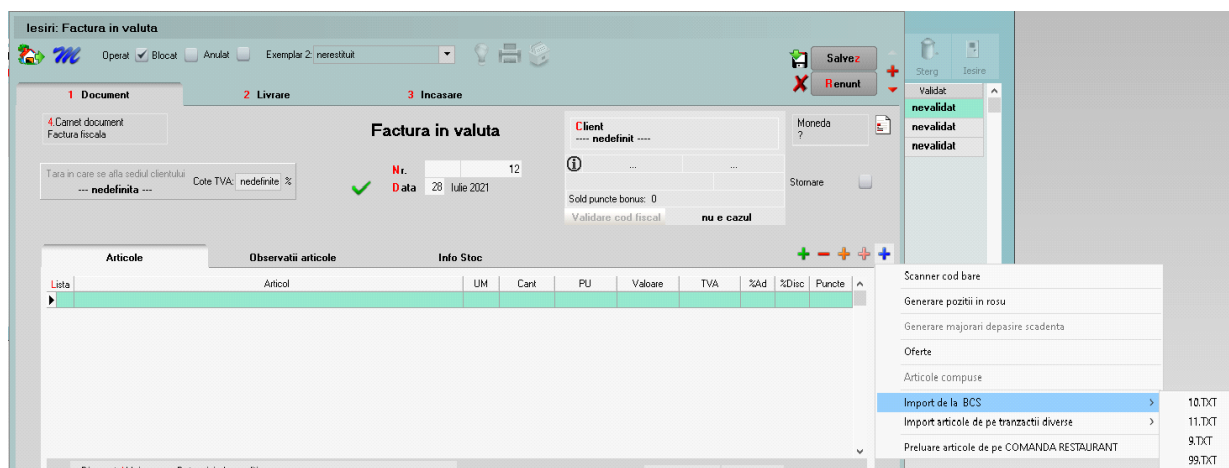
Iesiri: Factura in valuta

Operat Blocat Anulat Exemplar 2: nerestituit

Salvez
Renunt

Sterg Iesire

1 Document
2 Livrare
3 Incasare

4.Carnet document
Factura fiscala

Factura in valuta

Client
---- nedefinit ----

Moneda
?

Validat
nevalidat
nevalidat
nevalidat

Tara in care se afla sediul clientului
--- nedefinita ---

Cote TVA: nedefinite %

Nr. 12
Data 28 Iulie 2021

...
...

Stornare

Sold puncte bonus: 0
Validare cod fiscal nu e cazul

Articole
Observatii articole
Info Stoc

| Lista | Articol | UM | Cant | PU | Valoare | TVA | %Ad | %Disc | Puncte |
|---|---|---|---|---|---|---|---|---|---|
| | | | | | | | | | |

Scanner cod bare
Generare pozitii in rosu
Generare majorari depasire scadenta
Oferte
Articole compuse
Import de la BCS
Import articole de pe tranzactii diverse
Preluare articole de pe COMANDA RESTAURANT

10.TXT
11.TXT
9.TXT
99.TXT